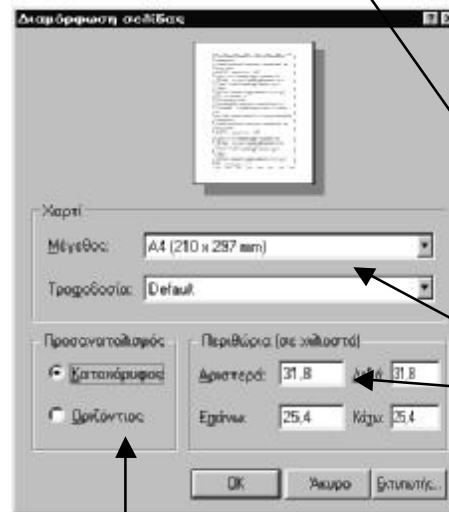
Διαμόρφωση σελίδας

Χαρτί

Μέγεθος: A4 (210 x 297 mm)

Τροφοδοσία: Default

Προσανατολισμός

Κατακόρυφος

Οριζόντιος

Περιθώρια (σε χιλιοστά)

Αριστερά: 31,8 Δεξιά: 31,8

Επάνω: 25,4 Κάτω: 25,4

OK Άκυρο Εκτυπωτής...